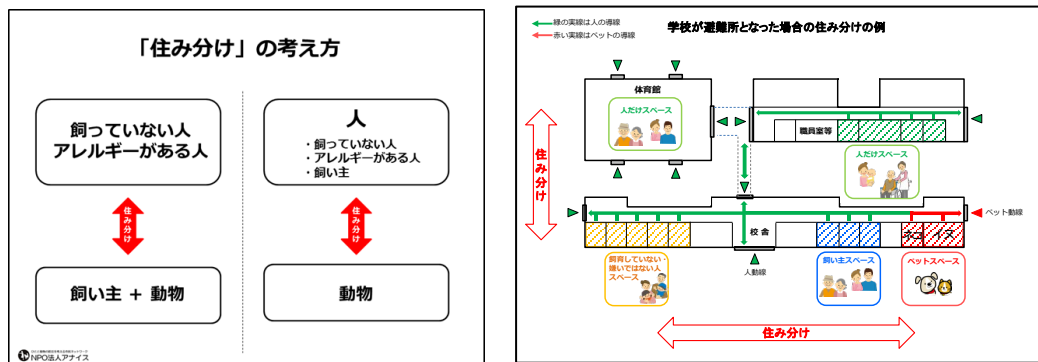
「住み分け」の考え方

飼っていない人
アレルギーがある人

住み分け

飼い主 ＋ 動物

人
・飼っていない人
・アレルギーがある人
・飼い主

住み分け

動物

NPO法人アナイス

緑の実線は人の導線
赤い実線はペットの導線

学校が避難所となった場合の住み分けの例

体育館

人だけスペース

職員室等

人だけスペース

住み分け

ペット動線

校舎

人動線

飼育していない・嫌いではない人スペース

飼い主スペース

ペットスペース

住み分け